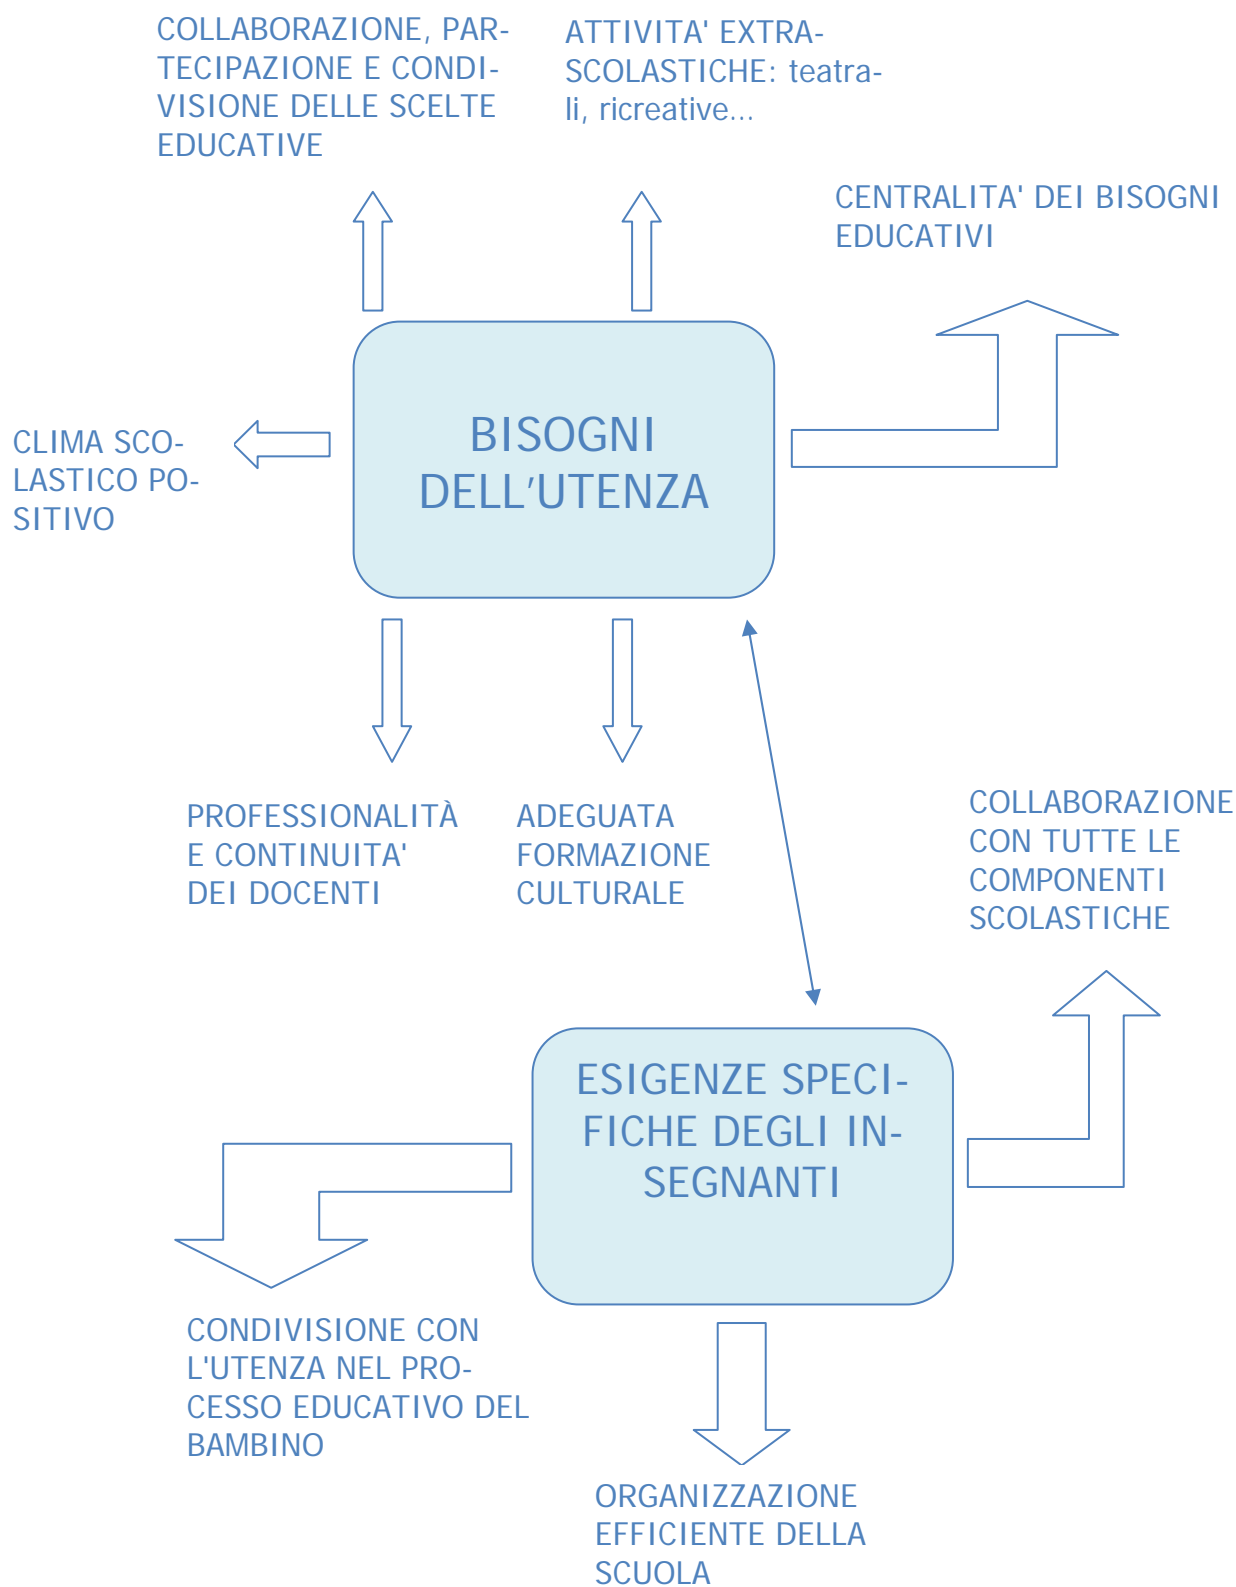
COLLABORAZIONE, PARTECIPAZIONE E CONDIVISIONE DELLE SCELTE EDUCATIVE

ATTIVITA' EXTRASCOLASTICHE: teatrali, ricreative...

CENTRALITA' DEI BISOGNI EDUCATIVI

CLIMA SCOLASTICO POSITIVO

BISOGNI DELL'UTENZA

PROFESSIONALITÀ E CONTINUITA' DEI DOCENTI

ADEGUATA FORMAZIONE CULTURALE

COLLABORAZIONE CON TUTTE LE COMPONENTI SCOLASTICHE

ESIGENZE SPECIFICHE DEGLI INSEGNANTI

CONDIVISIONE CON L'UTENZA NEL PROCESSO EDUCATIVO DEL BAMBINO

ORGANIZZAZIONE EFFICIENTE DELLA SCUOLA